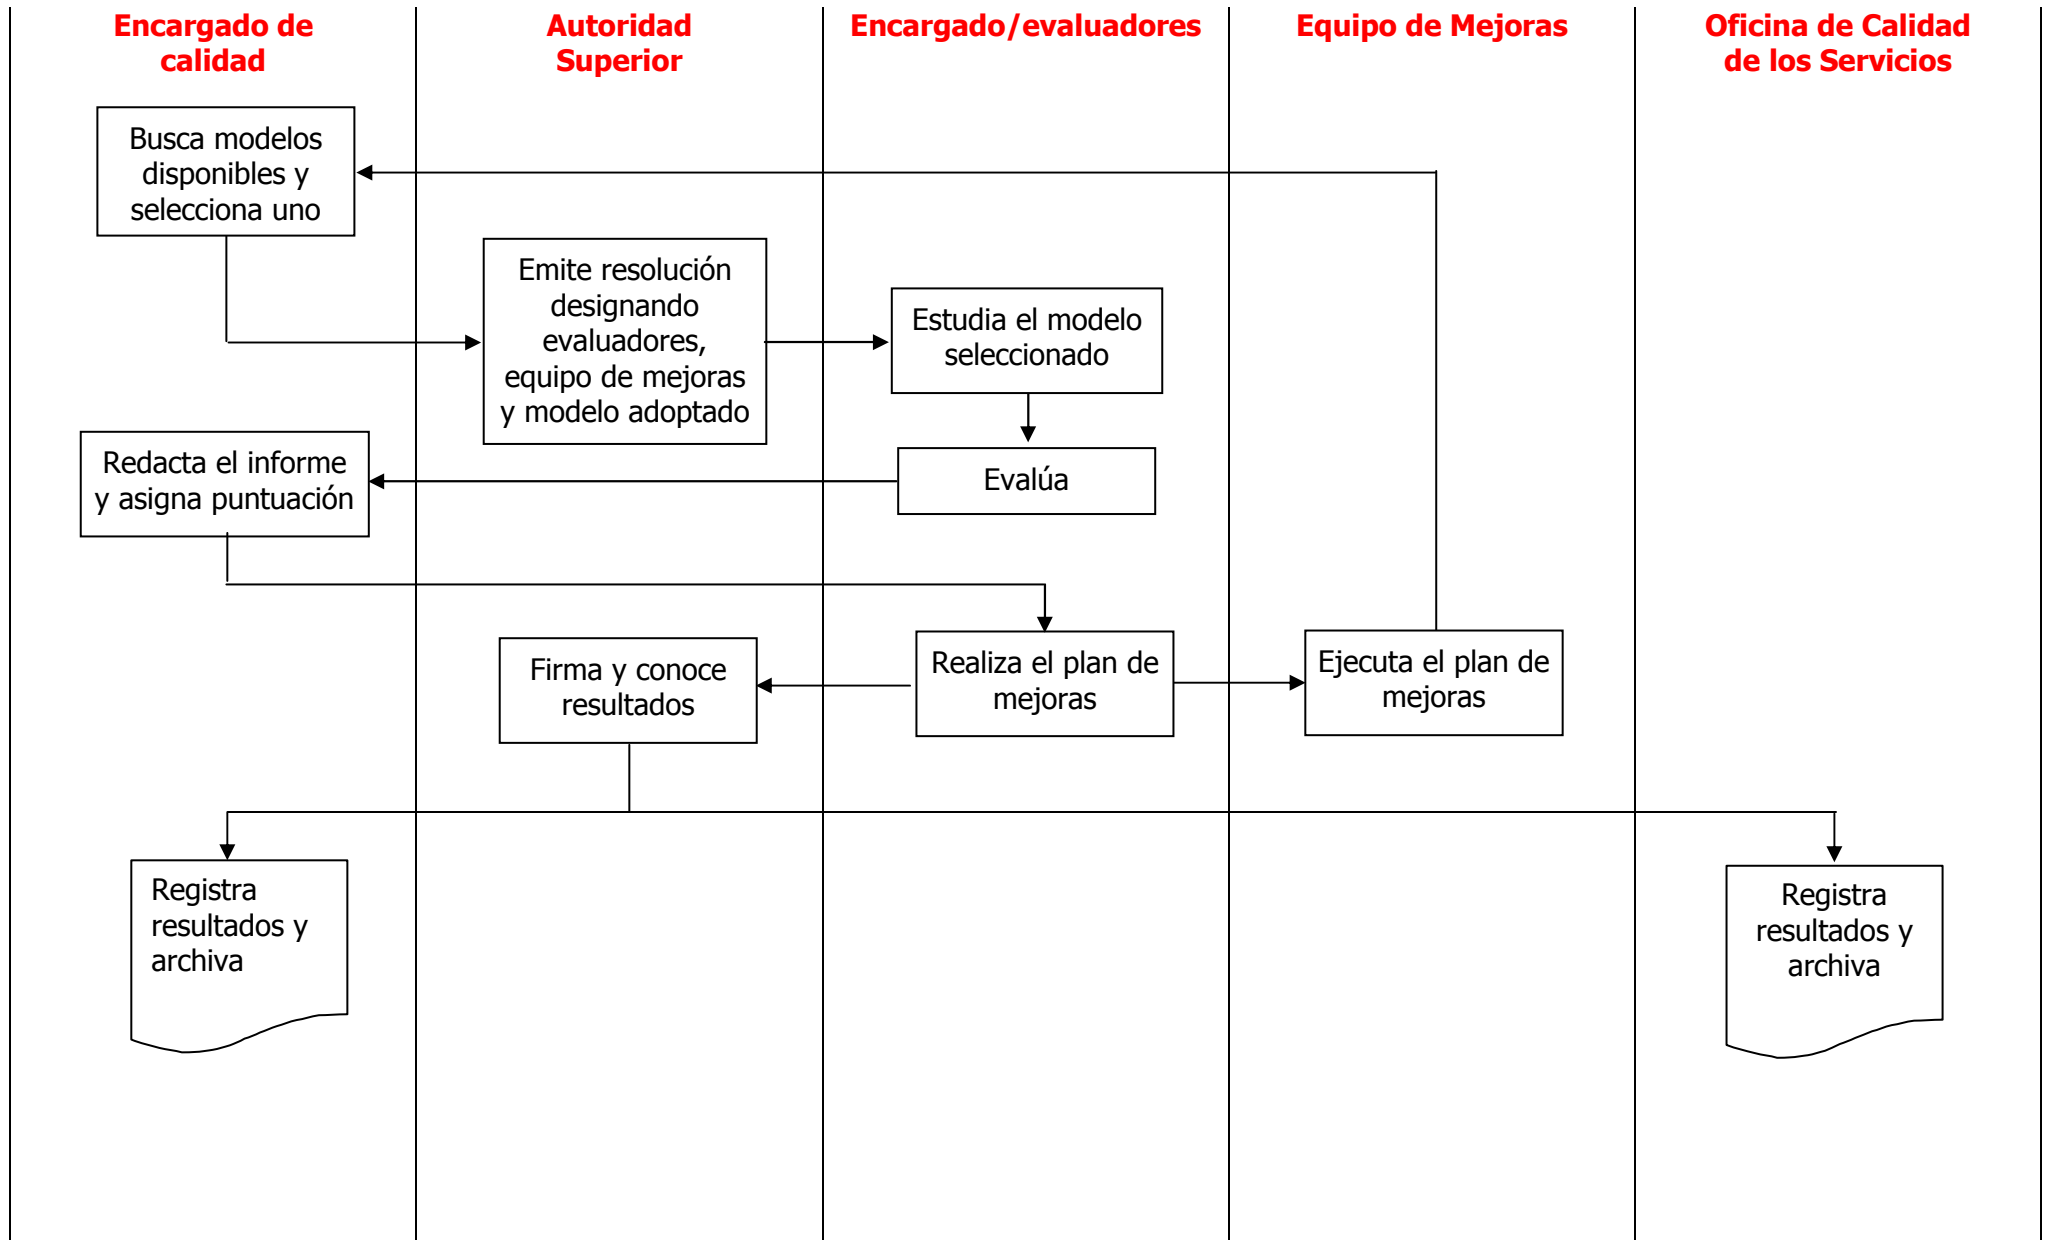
Encargado de calidad

Autoridad Superior

Encargado/evaluadores

Equipo de Mejoras

Oficina de Calidad de los Servicios

Busca modelos disponibles y selecciona uno

Emite resolución designando evaluadores, equipo de mejoras y modelo adoptado

Estudia el modelo seleccionado

Evalúa

Redacta el informe y asigna puntuación

Realiza el plan de mejoras

Ejecuta el plan de mejoras

Firma y conoce resultados

Registra resultados y archiva

Registra resultados y archiva